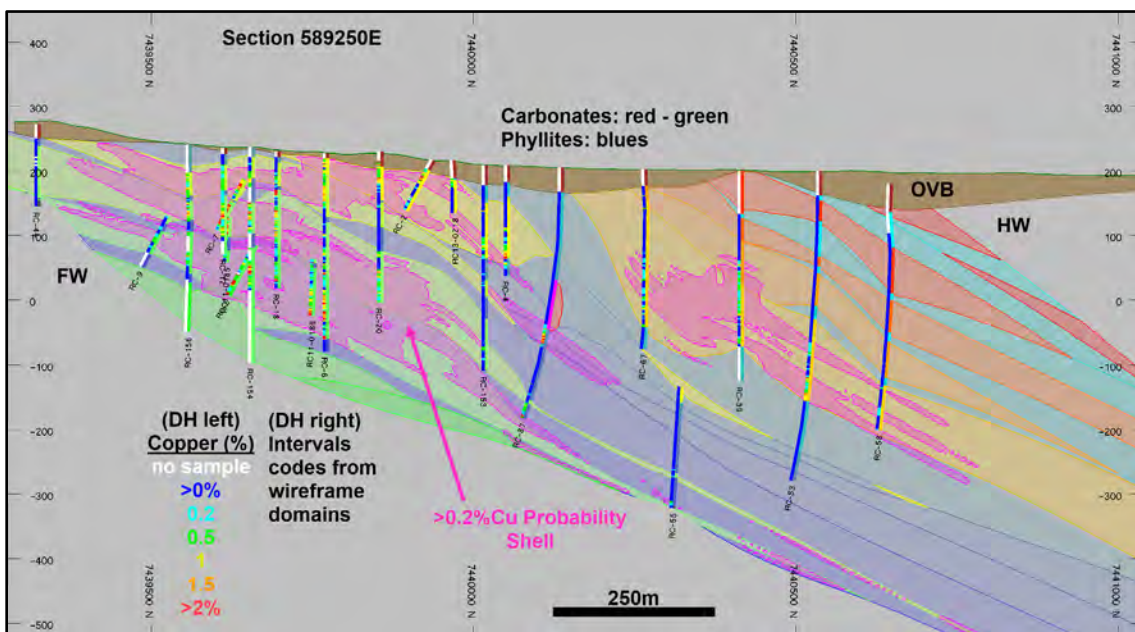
Section 589250E

7439500 N
7440000 N
7440500 N
7441000 N

400
300
200
100
0
-100
-200
-300
-400
-500

Carbonates: red - green
Phyllites: blues

OVB
HW
FW

RC-4
RC-9
RC-156
RC-154
RC-18
RC-6
RC-20
RC-185
RC-57
RC-47
RC-39
RC-53
RC-58
RC-55

(DH left)
Copper (%)
no sample
>0%
0.2
0.5
1
1.5
>2%

(DH right)
Intervals
codes from
wireframe
domains

>0.2%Cu Probability
Shell

250m